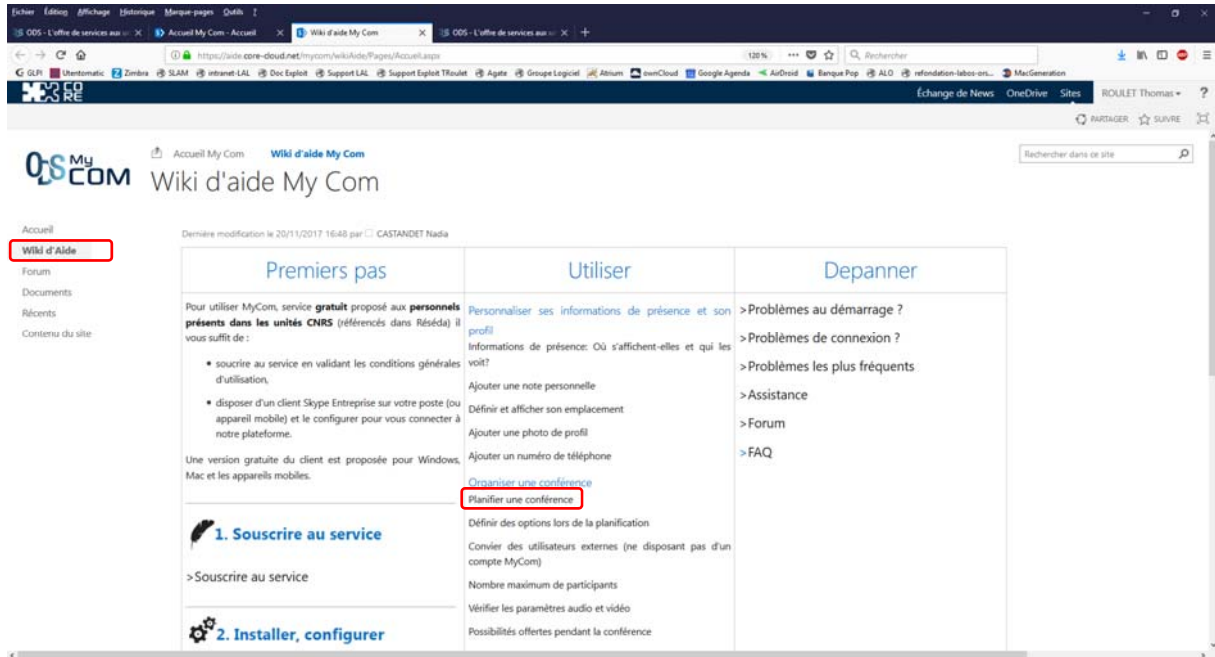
Fichier Édition Affichage Historique Marque-pages Outils ?

ODS - L'offre de services au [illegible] × Accueil My Com - Accueil × Wiki d'aide My Com × ODS - L'offre de services au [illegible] × +

https://aide.core-cloud.net/mycom/wikiAide/Pages/Accueil.aspx 120% Rechercher

GLPI Utentomatic Zimbra SLAM intranet-LAL Doc Exploit Support LAL Support Exploit TRoulet Agate Groupe Logiciel Atrium ownCloud Google Agenda AirDroid Banque Pop ALO refondation-labos-ons... MacGeneration

CORE

Échange de News OneDrive Sites ROULET Thomas ?

PARTAGER SUIVRE

Accueil My Com Wiki d'aide My Com

MyCOM Wiki d'aide My Com

Rechercher dans ce site

Accueil
Wiki d'Aide
Forum
Documents
Récents
Contenu du site

Dernière modification le 20/11/2017 16:48 par CASTANDET Nadia

| Premiers pas | Utiliser | Depanner |
|---|---|---|
| Pour utiliser MyCom, service **gratuit** proposé aux **personnels présents dans les unités CNRS** (référencés dans Réséda) il vous suffit de : • souscrire au service en validant les conditions générales d'utilisation, • disposer d'un client Skype Entreprise sur votre poste (ou appareil mobile) et le configurer pour vous connecter à notre plateforme. Une version gratuite du client est proposée pour Windows, Mac et les appareils mobiles. 1. Souscrire au service >Souscrire au service 2. Installer, configurer | Personnaliser ses informations de présence et son profil Informations de présence: Où s'affichent-elles et qui les voit? Ajouter une note personnelle Définir et afficher son emplacement Ajouter une photo de profil Ajouter un numéro de téléphone Organiser une conférence Planifier une conférence Définir des options lors de la planification Convier des utilisateurs externes (ne disposant pas d'un compte MyCom) Nombre maximum de participants Vérifier les paramètres audio et vidéo Possibilités offertes pendant la conférence | >Problèmes au démarrage ? >Problèmes de connexion ? >Problèmes les plus fréquents >Assistance >Forum >FAQ |